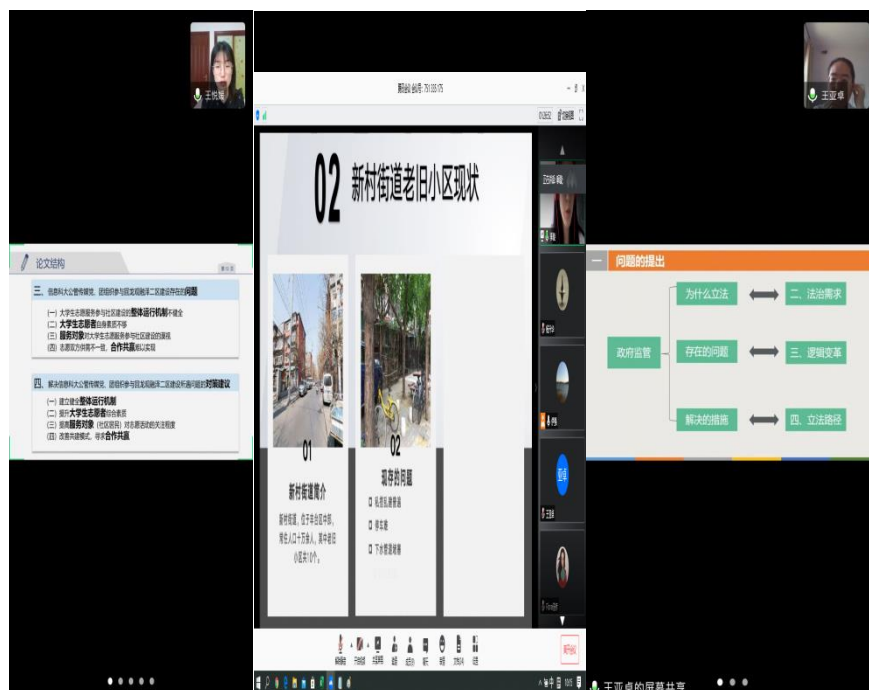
王悦
论文结构
三、信息科大公管传媒党、团组织参与回龙观街道二区建设存在的问题
(一) 大学生志愿服务参与社区建设的整体运行机制不健全
(二) 大学生志愿者自身素质不够
(三) 服务对象对大学生志愿服务参与社区建设的误解
(四) 志愿双方供需不一致，合作共赢难以实现
四、解决信息科大公管传媒党、团组织参与回龙观街道二区建设所面问题的对策建议
(一) 建立健全整体运行机制
(二) 提升大学生志愿者综合素质
(三) 提高服务对象（社区居民）对志愿活动的关注程度
(四) 改善共建模式，寻求合作共赢
腾讯会议 会议号：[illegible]
02 新村街道老旧小区现状
01
新村街道简介
新村街道，位于丰台区中部，常住人口十万余人，其中老旧小区共10个。
02
现存的问题
私搭乱建较多
停车难
下水管道老旧
王亚卓
问题的提出
政府监管
为什么立法
存在的问题
解决的措施
二、法治需求
三、逻辑变革
四、立法路径
王亚卓的屏幕共享